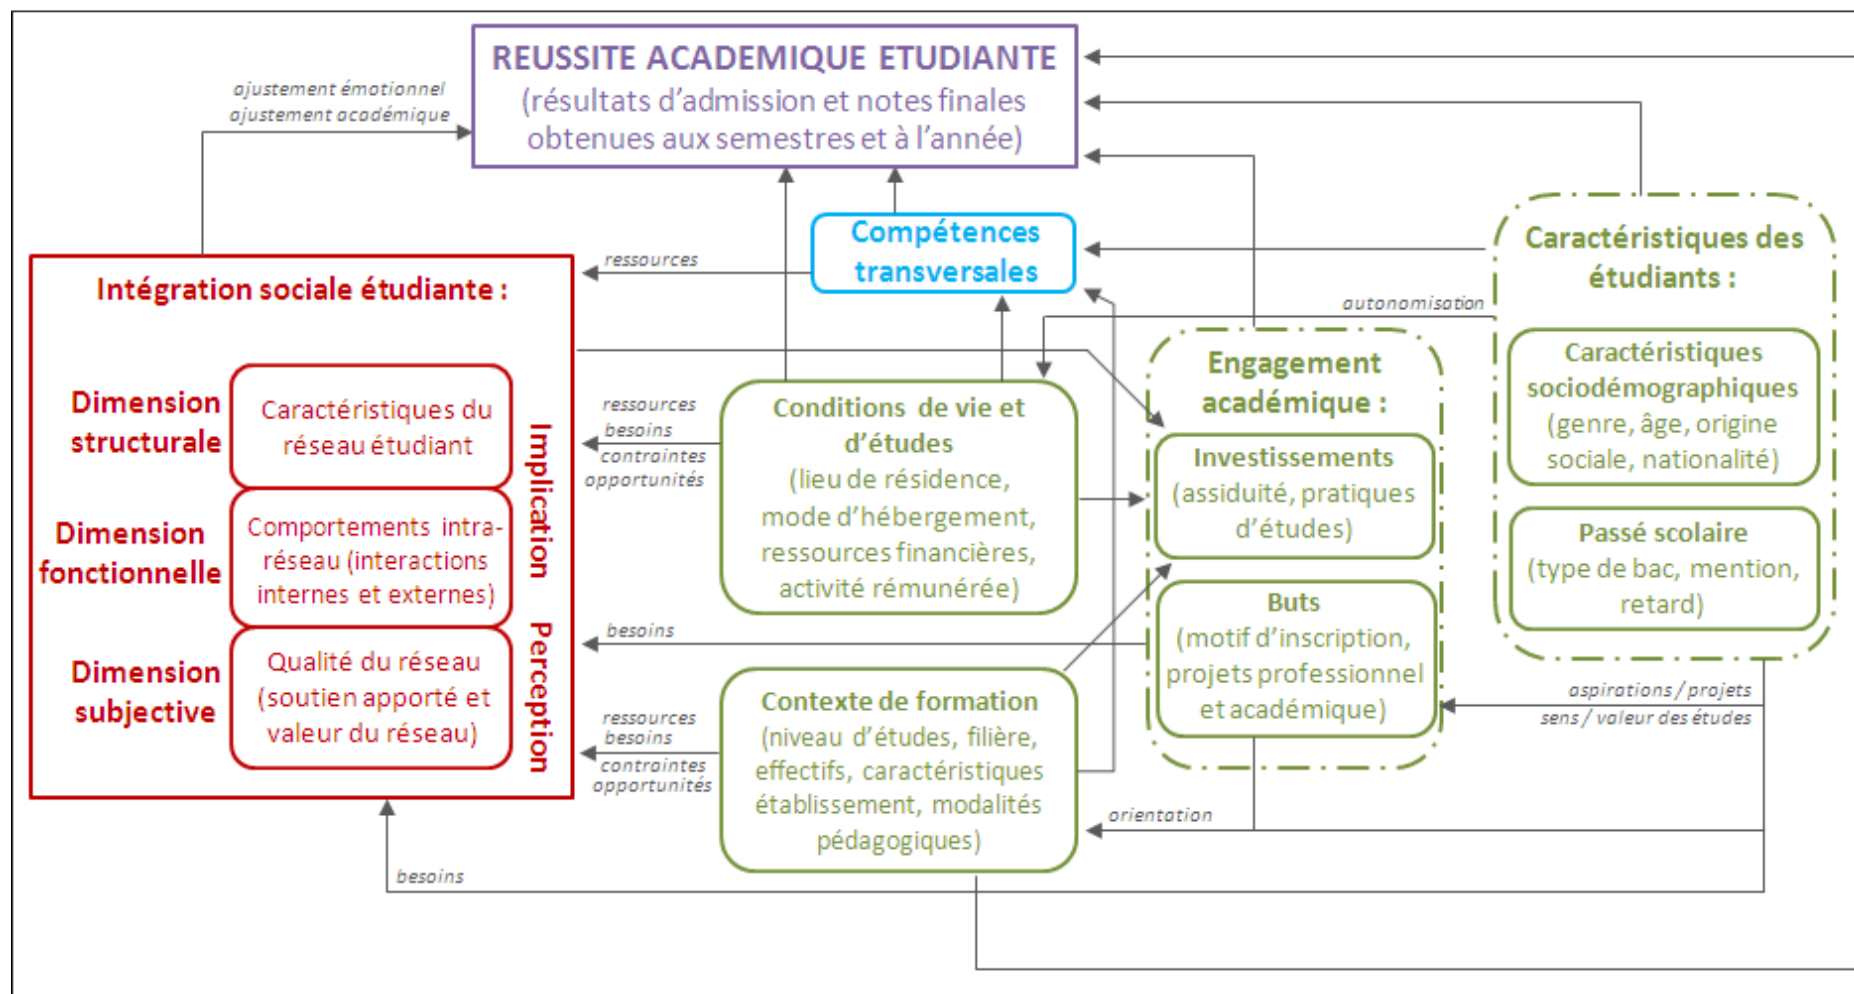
REUSSITE ACADEMIQUE ETUDIANTE
(résultats d'admission et notes finales obtenues aux semestres et à l'année)

ajustement émotionnel
ajustement académique

Compétences transversales

ressources

Intégration sociale étudiante :

Dimension structurale

Caractéristiques du réseau étudiant

Dimension fonctionnelle

Comportements intra-réseau (interactions internes et externes)

Dimension subjective

Qualité du réseau (soutien apporté et valeur du réseau)

Implication

Perception

ressources
besoins
contraintes
opportunités

Conditions de vie et d'études
(lieu de résidence, mode d'hébergement, ressources financières, activité rémunérée)

besoins

ressources
besoins
contraintes
opportunités

Contexte de formation
(niveau d'études, filière, effectifs, caractéristiques établissement, modalités pédagogiques)

autonomisation

Engagement académique :

Investissements
(assiduité, pratiques d'études)

Buts
(motif d'inscription, projets professionnel et académique)

Caractéristiques des étudiants :

Caractéristiques sociodémographiques
(genre, âge, origine sociale, nationalité)

Passé scolaire
(type de bac, mention, retard)

aspirations / projets
sens / valeur des études

orientation

besoins